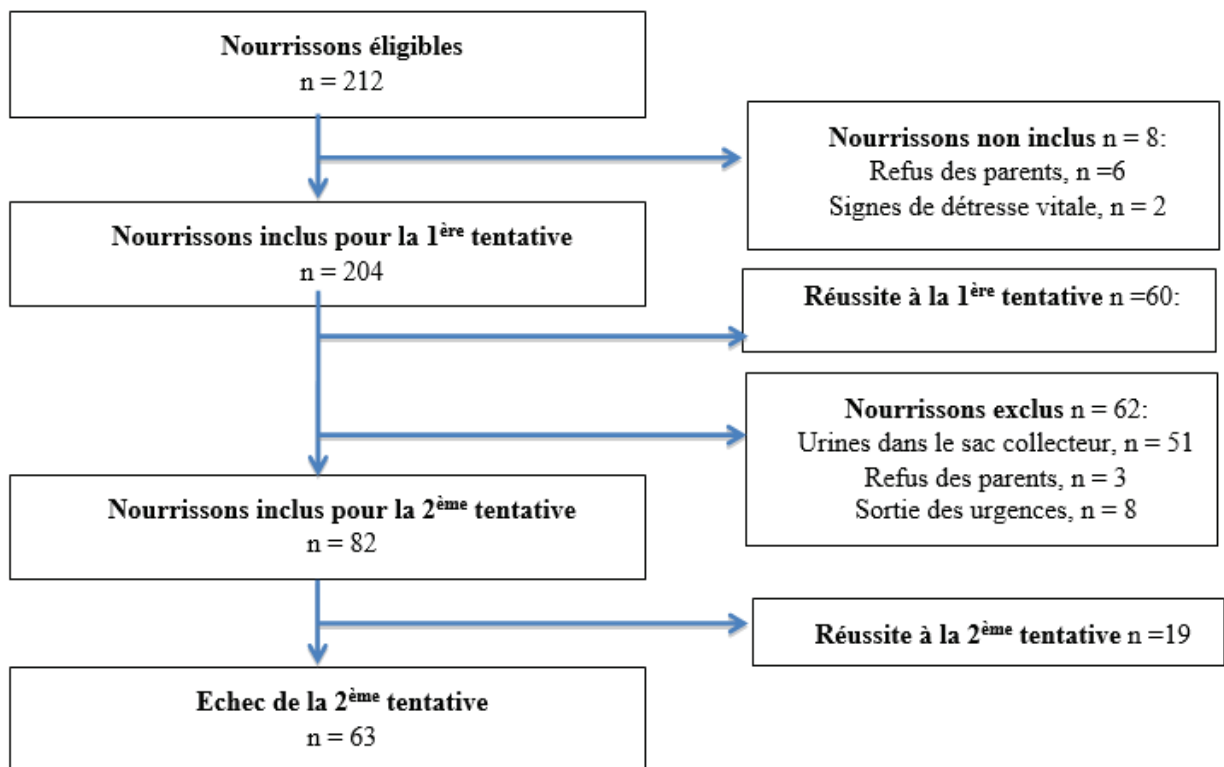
Nourrissons éligibles
n = 212

Nourrissons non inclus n = 8:
Refus des parents, n =6
Signes de détresse vitale, n = 2

Nourrissons inclus pour la 1$^{ère}$ tentative
n = 204

Réussite à la 1$^{ère}$ tentative n =60:

Nourrissons exclus n = 62:
Urines dans le sac collecteur, n = 51
Refus des parents, n = 3
Sortie des urgences, n = 8

Nourrissons inclus pour la 2$^{ème}$ tentative
n = 82

Réussite à la 2$^{ème}$ tentative n =19

Echec de la 2$^{ème}$ tentative
n = 63